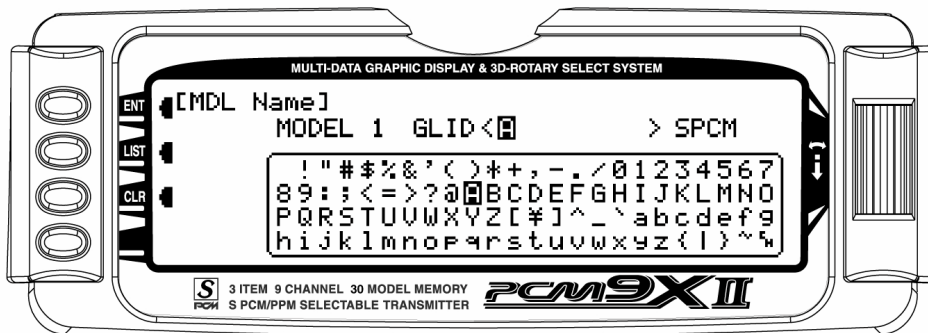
MULTI-DATA GRAPHIC DISPLAY & 3D-ROTARY SELECT SYSTEM

ENT
LIST
CLR

[MDL Name]
MODEL 1 GLID<A > SPCM

!"#$%&'()*+,-./01234567
89:;<=>?@ABCDEFGHIJKLMNO
PQRSTUVWXYZ[¥]^_`abcdefg
hijklmnopqrstuvwxyz{|}~

S PCM
3 ITEM 9 CHANNEL 30 MODEL MEMORY
S PCM/PPM SELECTABLE TRANSMITTER
PCM9XII